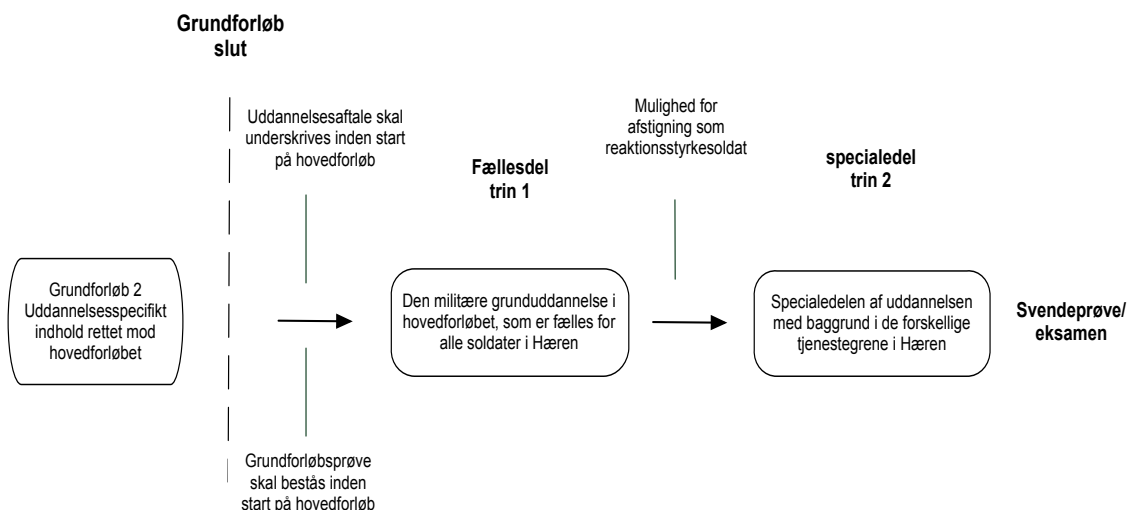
Grundforløb slut

Uddannelsesaftale skal underskrives inden start på hovedforløb

Mulighed for afstigning som reaktionsstyrkesoldat

Fællesdel trin 1

specialedel trin 2

Grundforløb 2 Uddannelsesspecifikt indhold rettet mod hovedforløbet

Den militære grunduddannelse i hovedforløbet, som er fælles for alle soldater i Hæren

Specialedelen af uddannelsen med baggrund i de forskellige tjenestegrene i Hæren

Svendeprøve/ eksamen

Grundforløbsprøve skal bestås inden start på hovedforløb